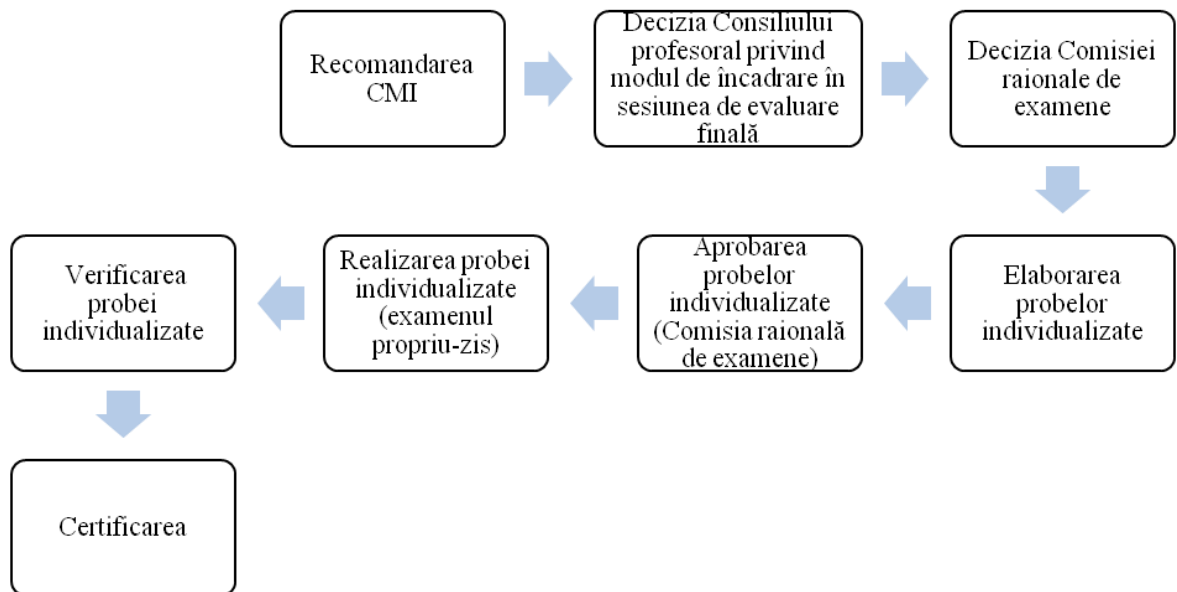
Recomandarea CMI

Decizia Consiliului profesoral privind modul de încadrare în sesiunea de evaluare finală

Decizia Comisiei raionale de examene

Elaborarea probelor individualizate

Aprobarea probelor individualizate (Comisia raională de examene)

Realizarea probei individualizate (examenul propriu-zis)

Verificarea probei individualizate

Certificarea